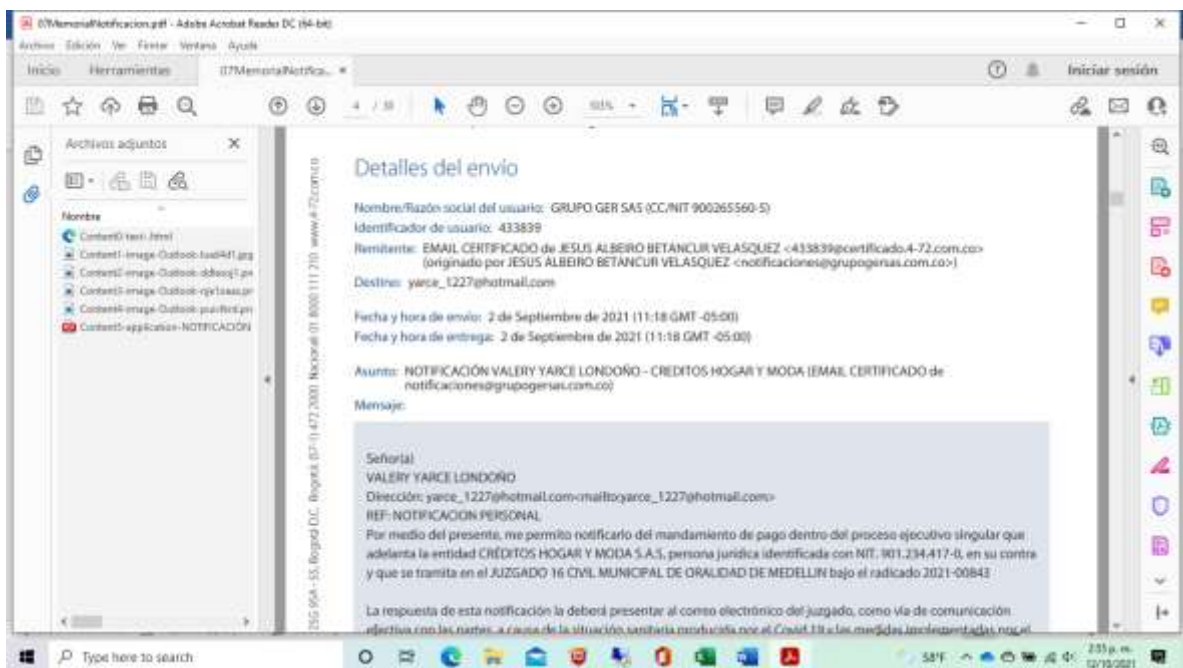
07MemorialNotificacion.pdf - Adobe Acrobat Reader DC (64-bit)
Archivo Edición Ver Firmar Ventana Ayuda
Inicio Herramientas 07MemorialNotifica... ×
Iniciar sesión
4 / 30
101%
Archivos adjuntos
Nombre
Content0-text-.html
Content1-image-Outlook-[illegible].jpg
Content2-image-Outlook-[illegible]
Content3-image-Outlook-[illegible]
Content4-image-Outlook-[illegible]
Content5-application-NOTIFICACION

Detalles del envio

Nombre/Razón social del usuario: GRUPO GER SAS (CC/NIT 900265560-5)
Identificador de usuario: 433839
Remitente: EMAIL CERTIFICADO de JESUS ALBEIRO BETANCUR VELASQUEZ <433839@certificado.4-72.com.co> (originado por JESUS ALBEIRO BETANCUR VELASQUEZ <notificaciones@grupogersas.com.co>)
Destino: yarce_1227@hotmail.com

Fecha y hora de envío: 2 de Septiembre de 2021 (11:18 GMT -05:00)
Fecha y hora de entrega: 2 de Septiembre de 2021 (11:18 GMT -05:00)

Asunto: NOTIFICACIÓN VALERY YARCE LONDOÑO - CREDITOS HOGAR Y MODA (EMAIL CERTIFICADO de notificaciones@grupogersas.com.co)
Mensaje:

Señor(a)
VALERY YARCE LONDOÑO
Dirección: yarce_1227@hotmail.com<mailto:yarce_1227@hotmail.com>
REF: NOTIFICACION PERSONAL
Por medio del presente, me permito notificarlo del mandamiento de pago dentro del proceso ejecutivo singular que adelanta la entidad CRÉDITOS HOGAR Y MODA S.A.S. persona jurídica identificada con NIT. 901.234.417-0, en su contra y que se tramita en el JUZGADO 16 CIVIL MUNICIPAL DE ORALIDAD DE MEDELLIN bajo el radicado 2021-00843

La respuesta de esta notificación la deberá presentar al correo electrónico del juzgado, como vía de comunicación efectiva con las partes, a causa de la situación sanitaria producida por el Covid 19 y las medidas implementadas por el

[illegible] 95A - 55, Bogotá D.C. Bogotá: (57-1) 472 2000 Nacional: 01 8000 111 210 www.4-72.com.co

Type here to search
58°F
2:55 p. m.
12/10/2021